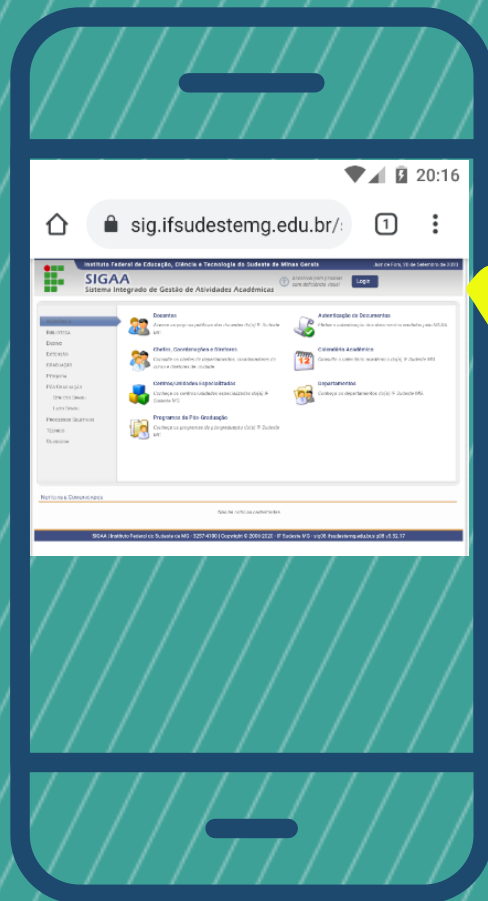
20:16

sig.ifsudestemg.edu.br/

1

Instituto Federal de Educação, Ciência e Tecnologia do Sudeste de Minas Gerais

Juiz de Fora, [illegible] de Setembro de 2020

SIGAA
Sistema Integrado de Gestão de Atividades Acadêmicas

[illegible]

Login

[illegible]
Biblioteca
Ensino
Extensão
Graduação
Pesquisa
Pós-Graduação
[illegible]
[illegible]
Processos Seletivos
Técnico
Ouvidoria

Docentes
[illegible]

Autenticação de Documentos
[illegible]

Chefes, Coordenações e Diretores
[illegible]

Calendário Acadêmico
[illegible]

Centros/Unidades Especializadas
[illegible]

Departamentos
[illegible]

Programas de Pós-Graduação
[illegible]

Notícias e Comunicados

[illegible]

SIGAA | Instituto Federal do Sudeste de MG - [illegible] | Copyright © 2006-2020 - IF Sudeste MG - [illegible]